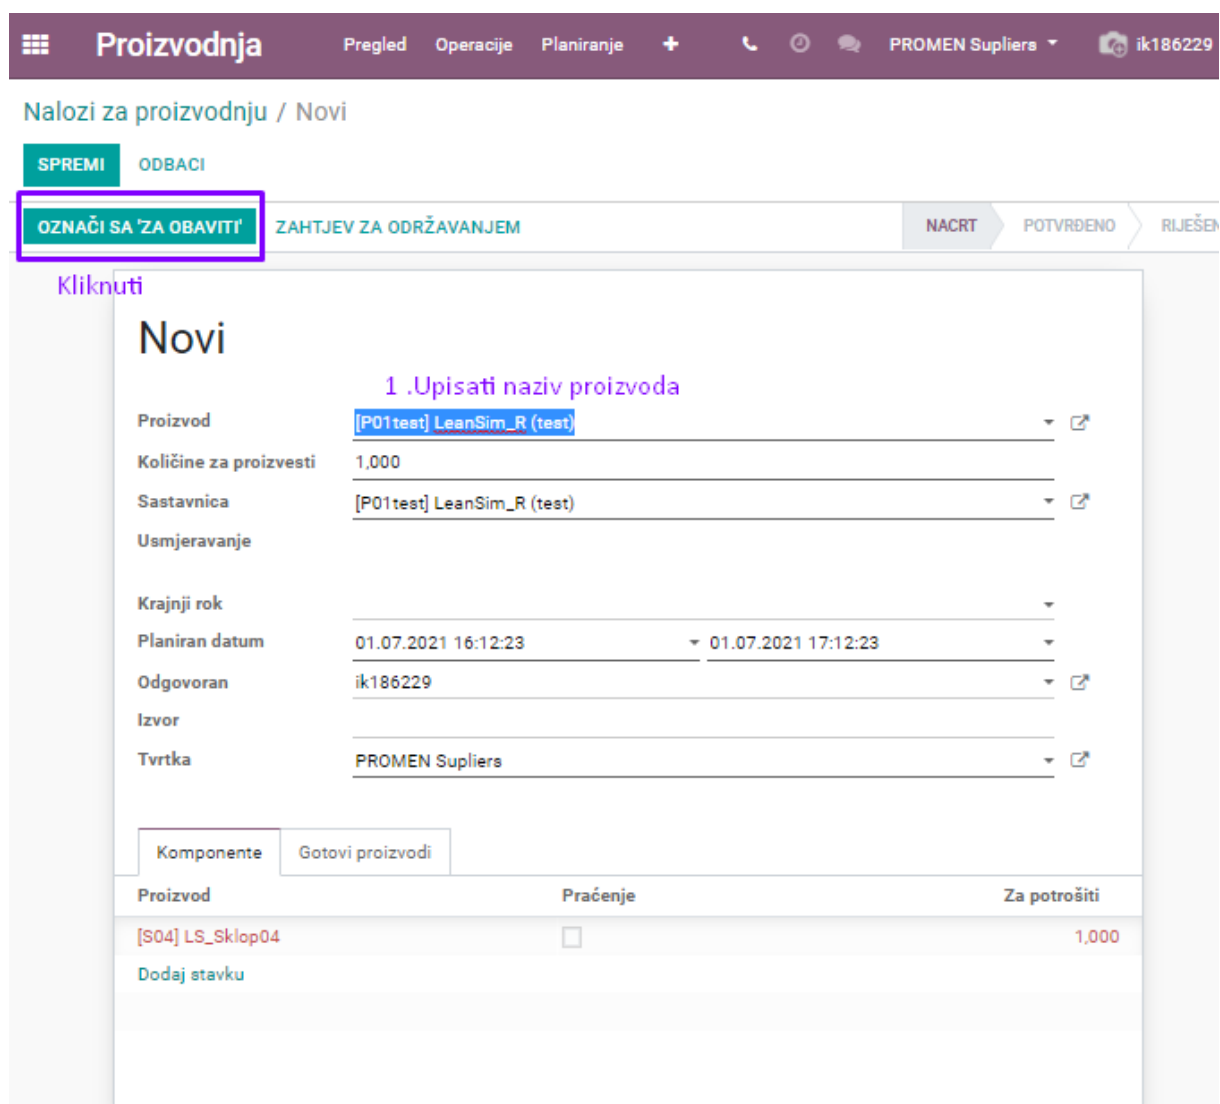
Proizvodnja Pregled Operacije Planiranje PROMEN Supliers ik186229

Nalozi za proizvodnju / Novi

SPREMI ODBACI

OZNAČI SA 'ZA OBAVITI' ZAHTJEV ZA ODRŽAVANJEM NACRT POTVRĐENO RIJEŠEN

Kliknuti

Novi

1 .Upisati naziv proizvoda

Proizvod [P01test] LeanSim_R (test)

Količine za proizvesti 1,000

Sastavnica [P01test] LeanSim_R (test)

Usmjeravanje

Krajnji rok

Planiran datum 01.07.2021 16:12:23 01.07.2021 17:12:23

Odgovoran ik186229

Izvor

Tvrtka PROMEN Supliers

Komponente Gotovi proizvodi

| Proizvod | Praćenje | Za potrošiti |
|---|---|---|
| [S04] LS_Sklop04 | | 1,000 |

Dodaj stavku